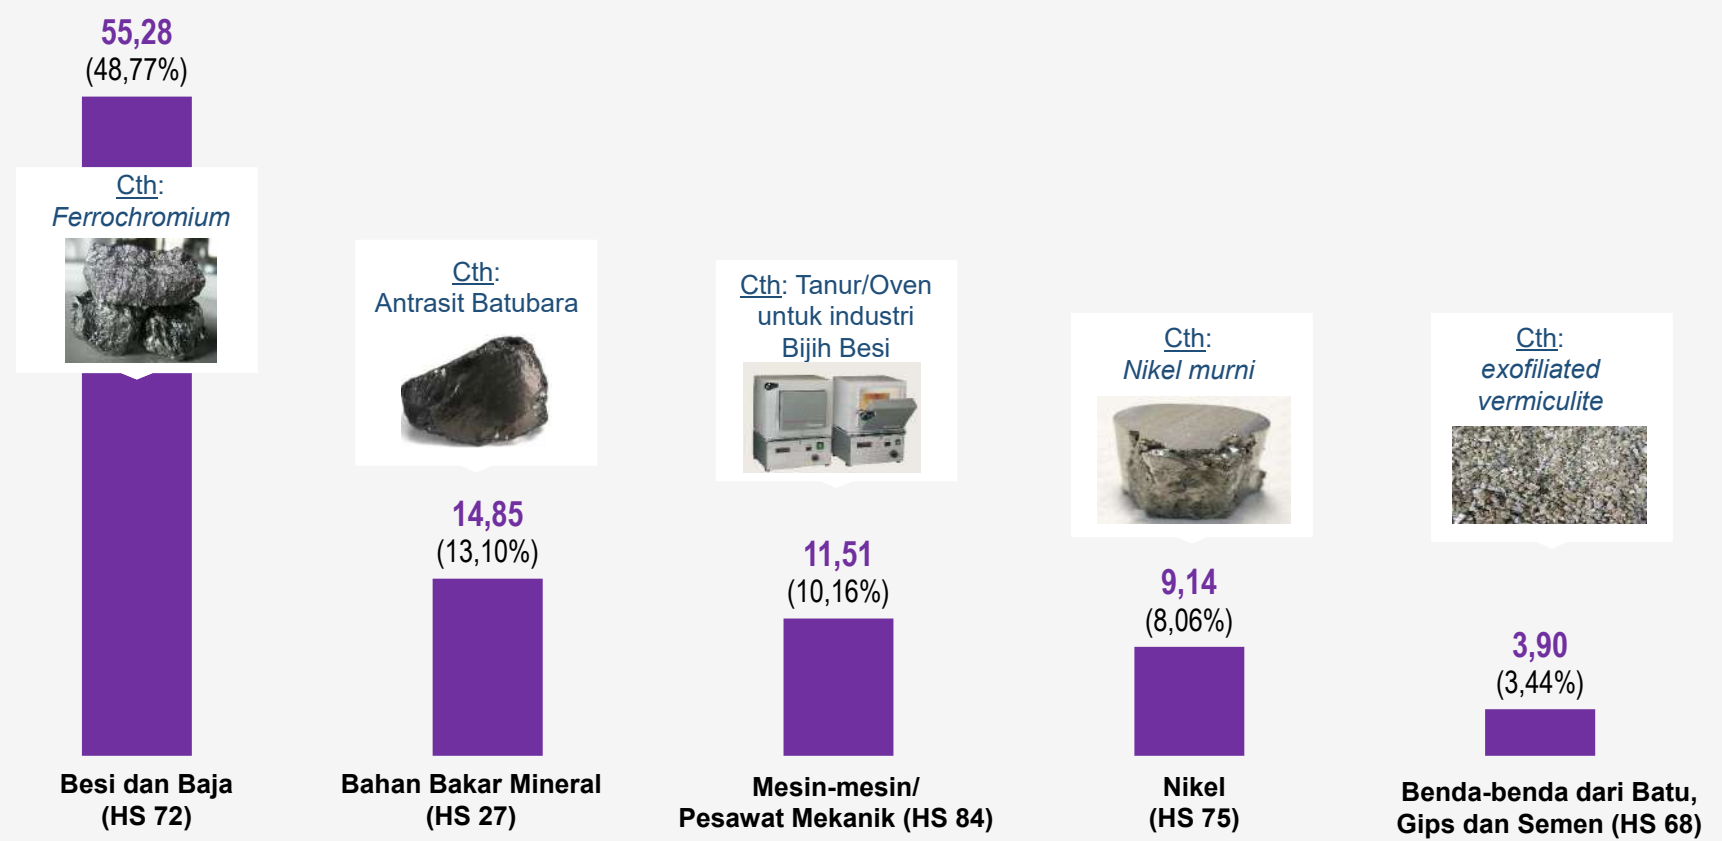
55,28
(48,77%)

Cth:
Ferrochromium

Besi dan Baja
(HS 72)

Cth:
Antrasit Batubara

14,85
(13,10%)

Bahan Bakar Mineral
(HS 27)

Cth: Tanur/Oven untuk industri Bijih Besi

11,51
(10,16%)

Mesin-mesin/
Pesawat Mekanik (HS 84)

Cth:
Nikel murni

9,14
(8,06%)

Nikel
(HS 75)

Cth:
exofiliated vermiculite

3,90
(3,44%)

Benda-benda dari Batu,
Gips dan Semen (HS 68)